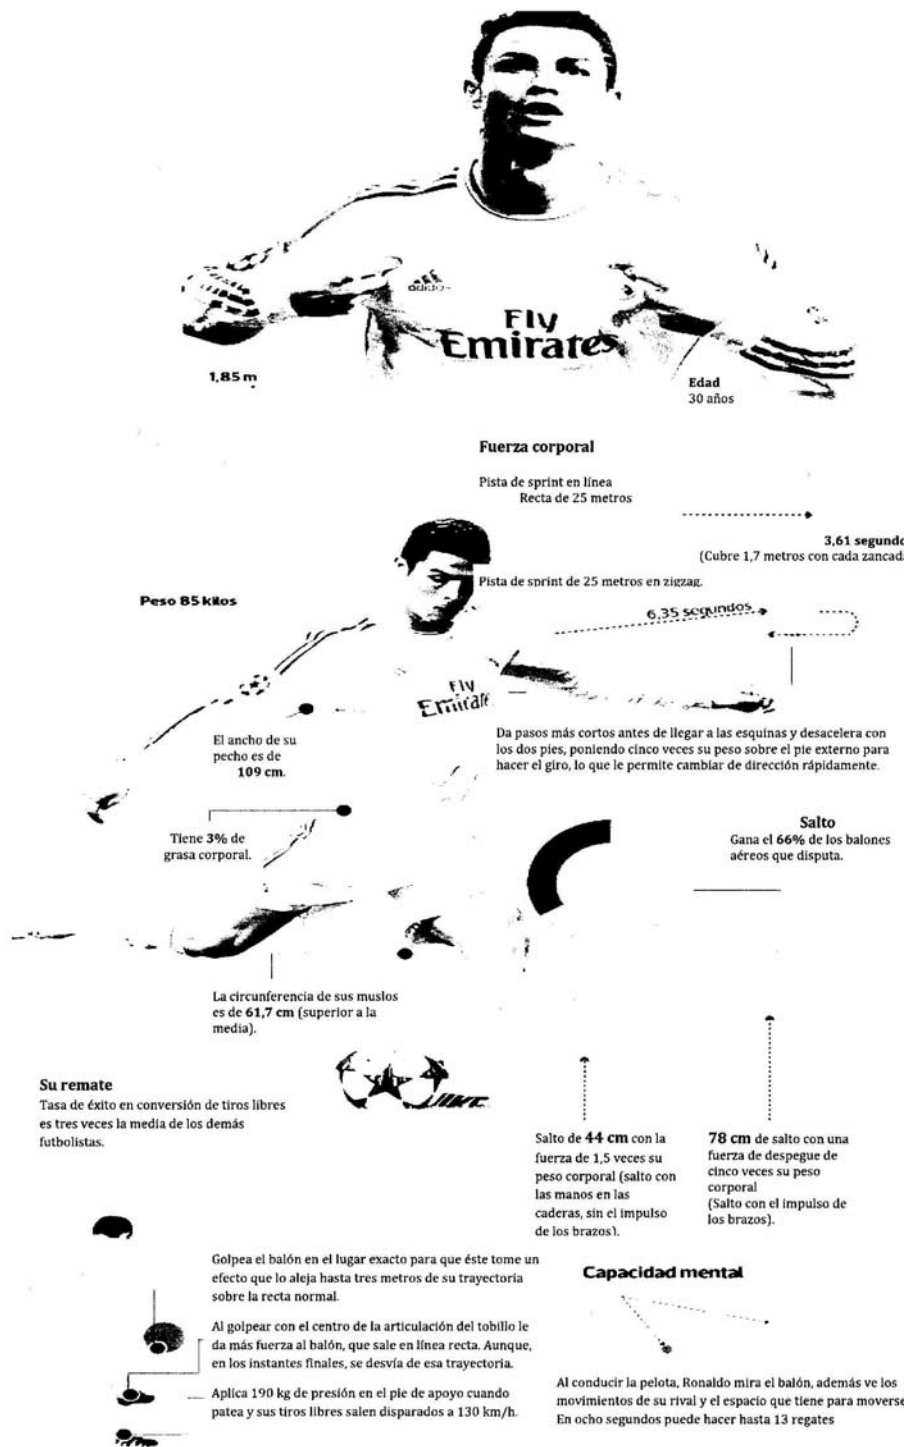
adidas

Fly Emirates

1,85 m

Edad
30 años

Fuerza corporal

Pista de sprint en línea
Recta de 25 metros

3,61 segund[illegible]
(Cubre 1,7 metros con cada zancad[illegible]

Pista de sprint de 25 metros en zigzag.

Peso 85 kilos

6,35 segundos

Fly Emirates

El ancho de su pecho es de 109 cm.

Da pasos más cortos antes de llegar a las esquinas y desacelera con los dos pies, poniendo cinco veces su peso sobre el pie externo para hacer el giro, lo que le permite cambiar de dirección rápidamente.

Tiene 3% de grasa corporal.

Salto
Gana el 66% de los balones aéreos que disputa.

La circunferencia de sus muslos es de 61,7 cm (superior a la media).

Su remate
Tasa de éxito en conversión de tiros libres es tres veces la media de los demás futbolistas.

Salto de 44 cm con la fuerza de 1,5 veces su peso corporal (salto con las manos en las caderas, sin el impulso de los brazos).

78 cm de salto con una fuerza de despegue de cinco veces su peso corporal
(Salto con el impulso de los brazos).

Golpea el balón en el lugar exacto para que éste tome un efecto que lo aleja hasta tres metros de su trayectoria sobre la recta normal.

Al golpear con el centro de la articulación del tobillo le da más fuerza al balón, que sale en línea recta. Aunque, en los instantes finales, se desvía de esa trayectoria.

Aplica 190 kg de presión en el pie de apoyo cuando patea y sus tiros libres salen disparados a 130 km/h.

Capacidad mental

Al conducir la pelota, Ronaldo mira el balón, además ve los movimientos de su rival y el espacio que tiene para moverse. En ocho segundos puede hacer hasta 13 regates